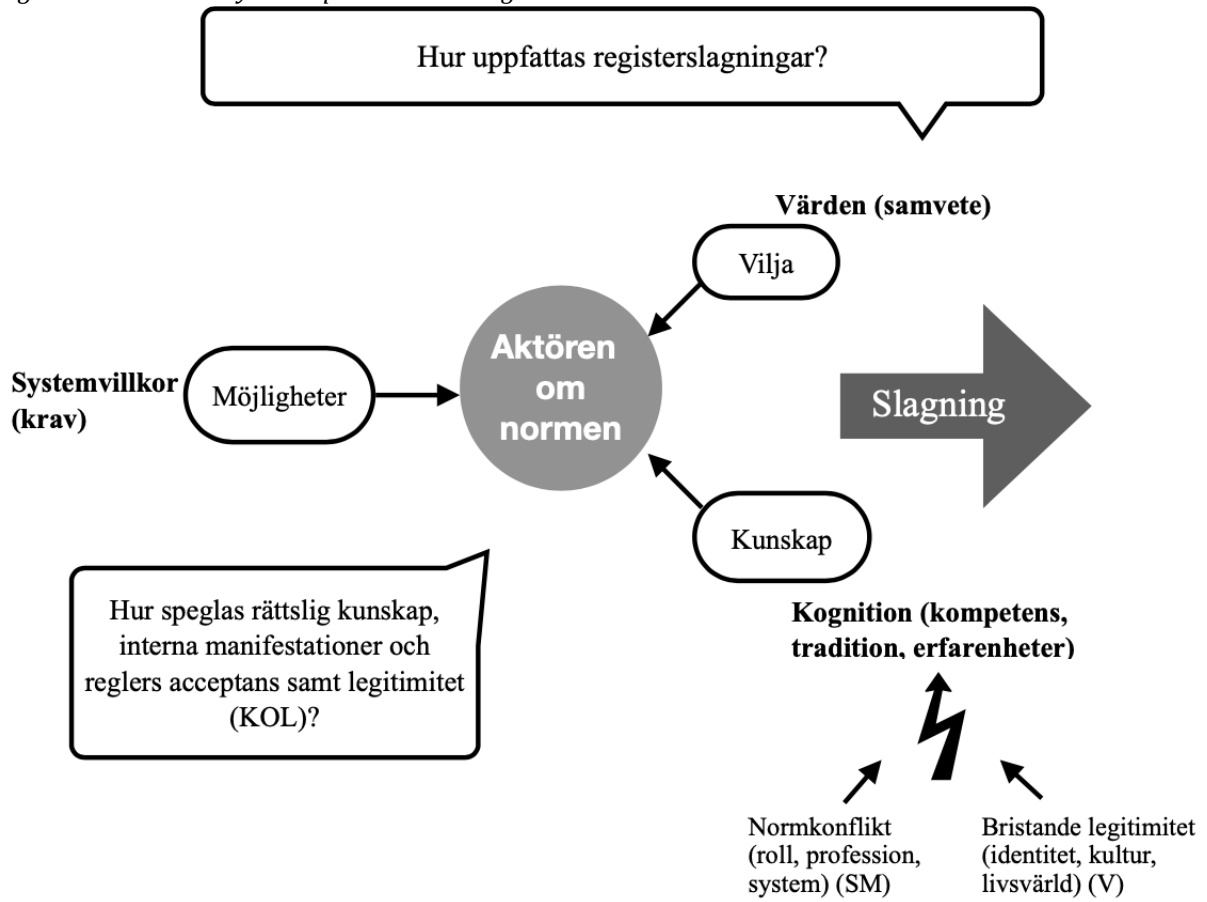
Hur uppfattas registerslagningar?

Värden (samvete)

Vilja

Systemvillkor (krav)

Möjligheter

Aktören om normen

Slagning

Kunskap

Hur speglas rättslig kunskap, interna manifestationer och reglers acceptans samt legitimitet (KOL)?

Kognition (kompetens, tradition, erfarenheter)

Normkonflikt (roll, profession, system) (SM)

Bristande legitimitet (identitet, kultur, livsvärld) (V)